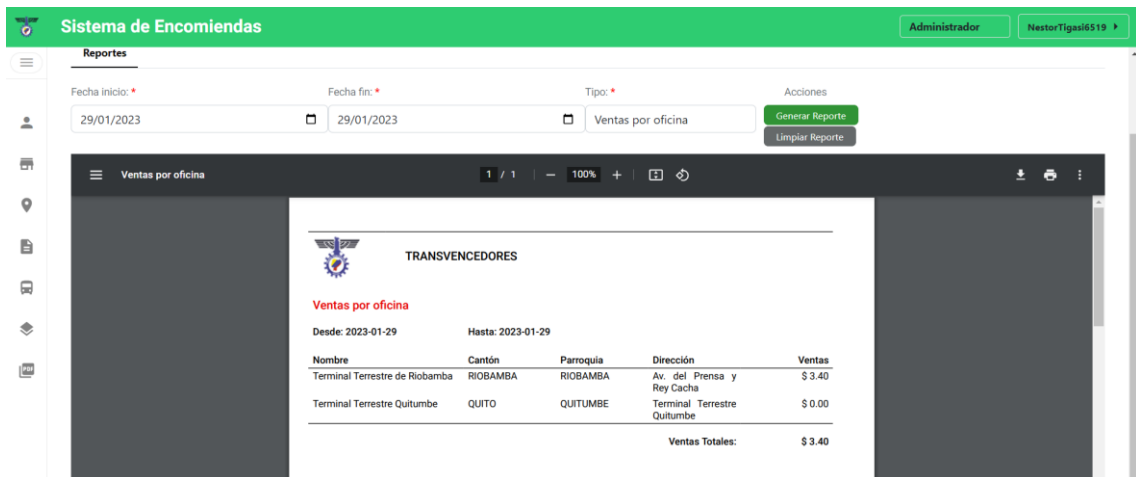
Sistema de Encomiendas

Administrador

NestorTigasi6519

Reportes

Fecha inicio: *

29/01/2023

Fecha fin: *

29/01/2023

Tipo: *

Ventas por oficina

Acciones

Generar Reporte

Limpiar Reporte

Ventas por oficina

1 / 1

100%

TRANSVENCEDORES

Ventas por oficina

Desde: 2023-01-29

Hasta: 2023-01-29

| Nombre | Cantón | Parroquia | Dirección | Ventas |
|---|---|---|---|---|
| Terminal Terrestre de Riobamba | RIOBAMBA | RIOBAMBA | Av. del Prensa y Rey Cacha | \$ 3.40 |
| Terminal Terrestre Quitumbe | QUITO | QUITUMBE | Terminal Terrestre Quitumbe | \$ 0.00 |

Ventas Totales: \$ 3.40